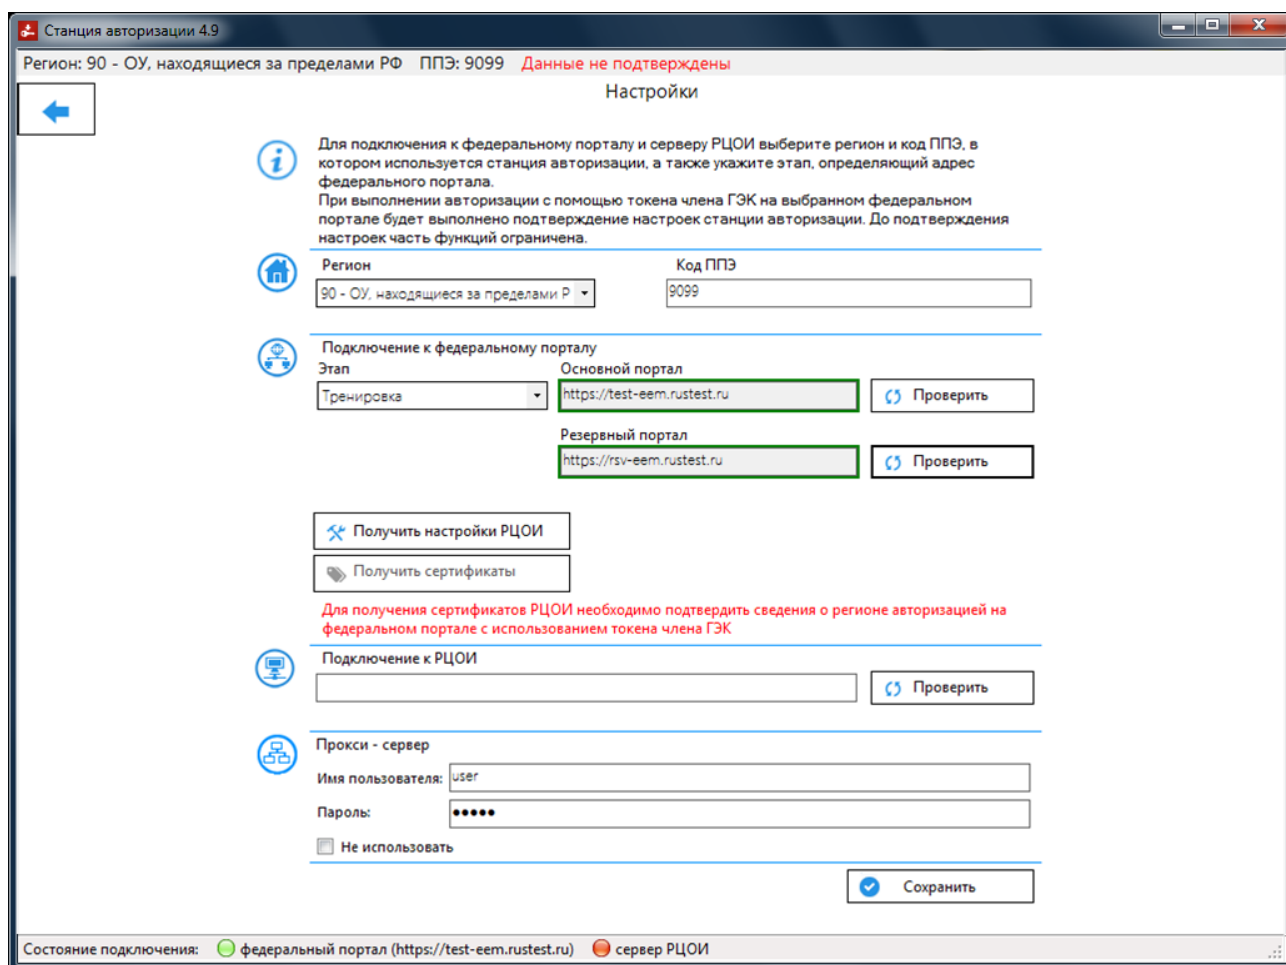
Станция авторизации 4.9

Регион: 90 - ОУ, находящиеся за пределами РФ ППЭ: 9099 Данные не подтверждены

Настройки

Для подключения к федеральному порталу и серверу РЦОИ выберите регион и код ППЭ, в котором используется станция авторизации, а также укажите этап, определяющий адрес федерального портала.
При выполнении авторизации с помощью токена члена ГЭК на выбранном федеральном портале будет выполнено подтверждение настроек станции авторизации. До подтверждения настроек часть функций ограничена.

Регион
90 - ОУ, находящиеся за пределами Р

Код ППЭ
9099

Подключение к федеральному порталу
Этап
Тренировка
Основной портал
https://test-eem.rustest.ru
Проверить
Резервный портал
https://rsv-eem.rustest.ru
Проверить

Получить настройки РЦОИ
Получить сертификаты

Для получения сертификатов РЦОИ необходимо подтвердить сведения о регионе авторизацией на федеральном портале с использованием токена члена ГЭК

Подключение к РЦОИ
Проверить

Прокси - сервер
Имя пользователя: user
Пароль: •••••
Не использовать

Сохранить

Состояние подключения: федеральный портал (https://test-eem.rustest.ru) сервер РЦОИ